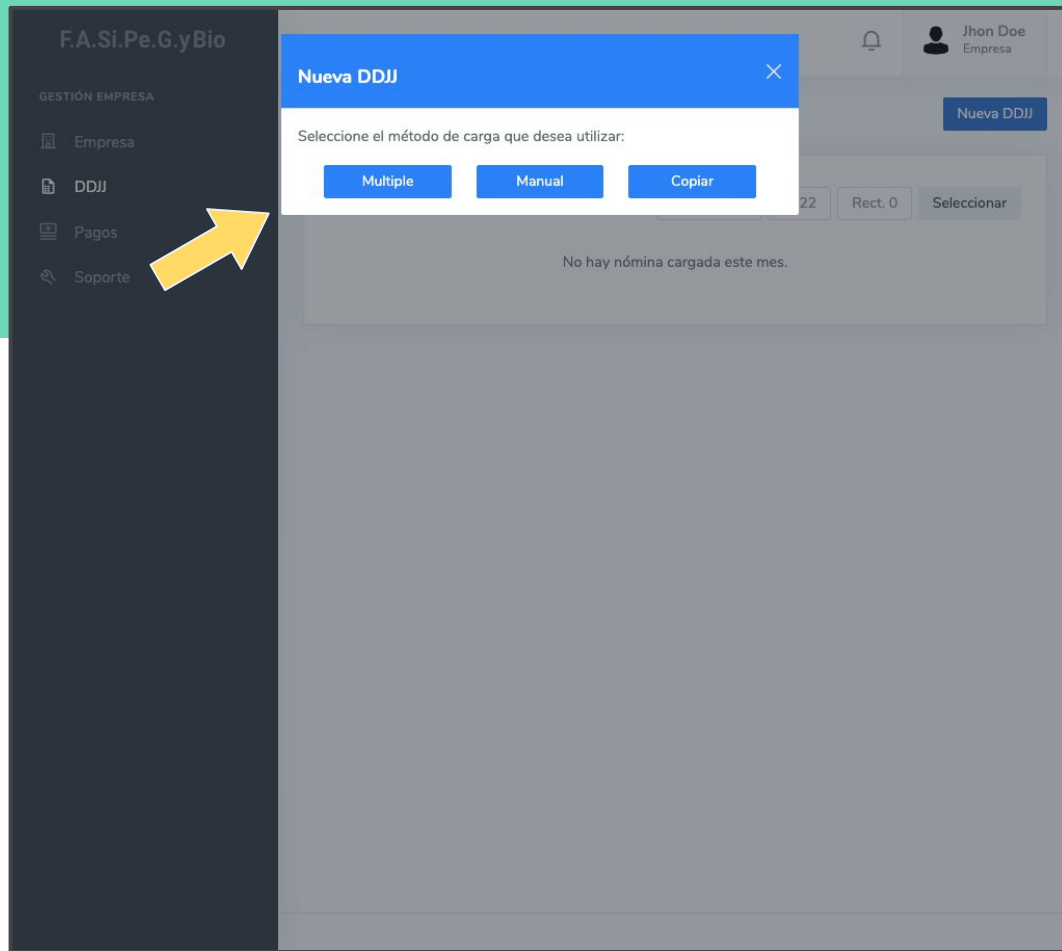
F.A.Si.Pe.G.yBio

GESTIÓN EMPRESA

Empresa

DDJJ

Pagos

Soporte

Jhon Doe
Empresa

Nueva DDJJ

Nueva DDJJ

×

Seleccione el método de carga que desea utilizar:

Multiple

Manual

Copiar

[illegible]22

Rect. 0

Seleccionar

No hay nómina cargada este mes.